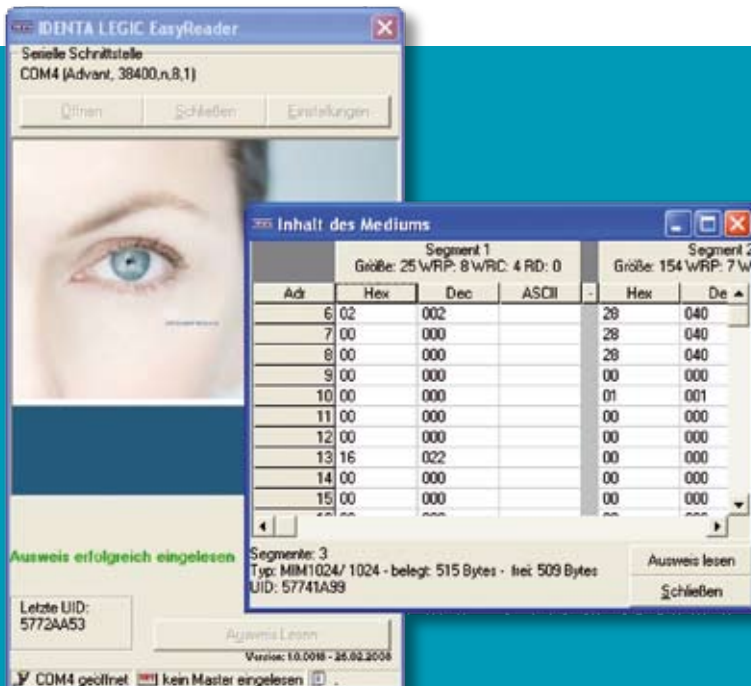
IDENTA LEGIC EasyReader

Serielle Schnittstelle
COM4 (Advant, 38400,n,8,1)

Öffnen | Schließen | Einstellungen

Inhalt des Mediums

Segment 1
Größe: 25 WRP: 8 WRC: 4 RD: 0

Segment 2
Größe: 154 WRP: 7 W

| Adr | Hex | Dec | ASCII | - | Hex | De |
|---|---|---|---|---|---|---|
| 6 | 02 | 002 | | | 28 | 040 |
| 7 | 00 | 000 | | | 28 | 040 |
| 8 | 00 | 000 | | | 28 | 040 |
| 9 | 00 | 000 | | | 00 | 000 |
| 10 | 00 | 000 | | | 01 | 001 |
| 11 | 00 | 000 | | | 00 | 000 |
| 12 | 00 | 000 | | | 00 | 000 |
| 13 | 16 | 022 | | | 00 | 000 |
| 14 | 00 | 000 | | | 00 | 000 |
| 15 | 00 | 000 | | | 00 | 000 |

Segmente: 3
Typ: MIM1024/ 1024 - belegt: 515 Bytes - frei: 509 Bytes
UID: 57741A99

Ausweis lesen
Schließen

Ausweis erfolgreich eingelesen

Letzte UID:
5772AA53

Ausweis Lesen

Version: 1.0.0018 - 25.02.2008

COM4 geöffnet | kein Master eingelesen